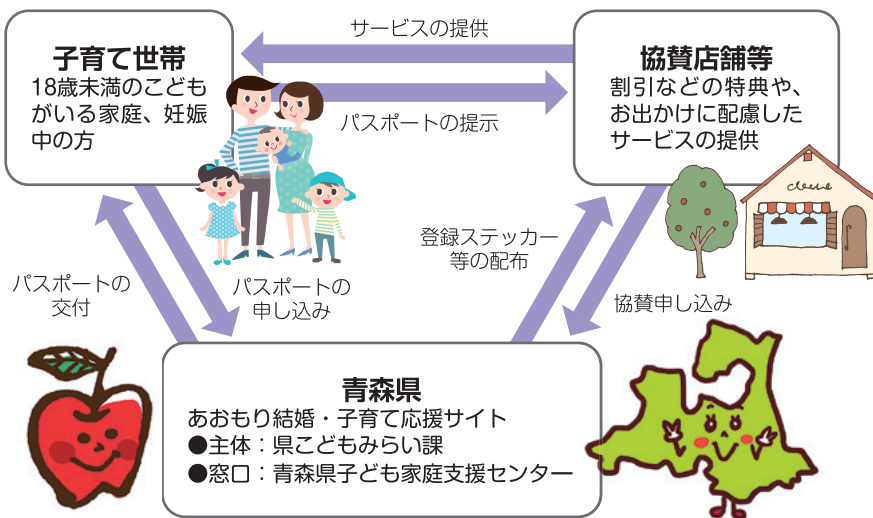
子育て世帯
18歳未満のこどもがいる家庭、妊娠中の方

サービスの提供

パスポートの提示

協賛店舗等
割引などの特典や、お出かけに配慮したサービスの提供

登録ステッカー等の配布

協賛申し込み

パスポートの交付

パスポートの申し込み

青森県
あおもり結婚・子育て応援サイト
●主体：県こどもみらい課
●窓口：青森県子ども家庭支援センター